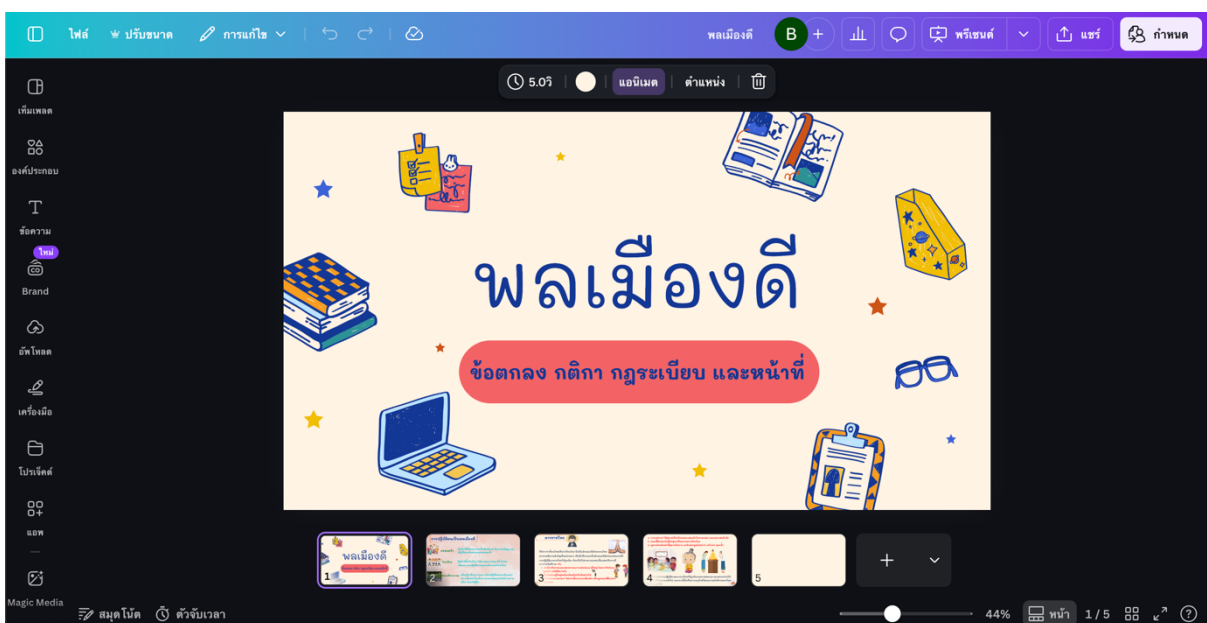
ไฟล์ ปรับขนาด การแก้ไข

พลเมืองดี B + พรีเซนต์ แชร์ กำหนด

5.0วิ แอนิเมต ตำแหน่ง

เท็มเพลต
องค์ประกอบ
ข้อความ
ใหม่
Brand
อัพโหลด
เครื่องมือ
โปรเจ็คต์
แอพ
Magic Media

พลเมืองดี

ข้อตกลง กติกา กฎระเบียบ และหน้าที่

พลเมืองดี
1
2
3
4
5

สมุดโน้ต ตัวจับเวลา

44% หน้า 1 / 5 ?